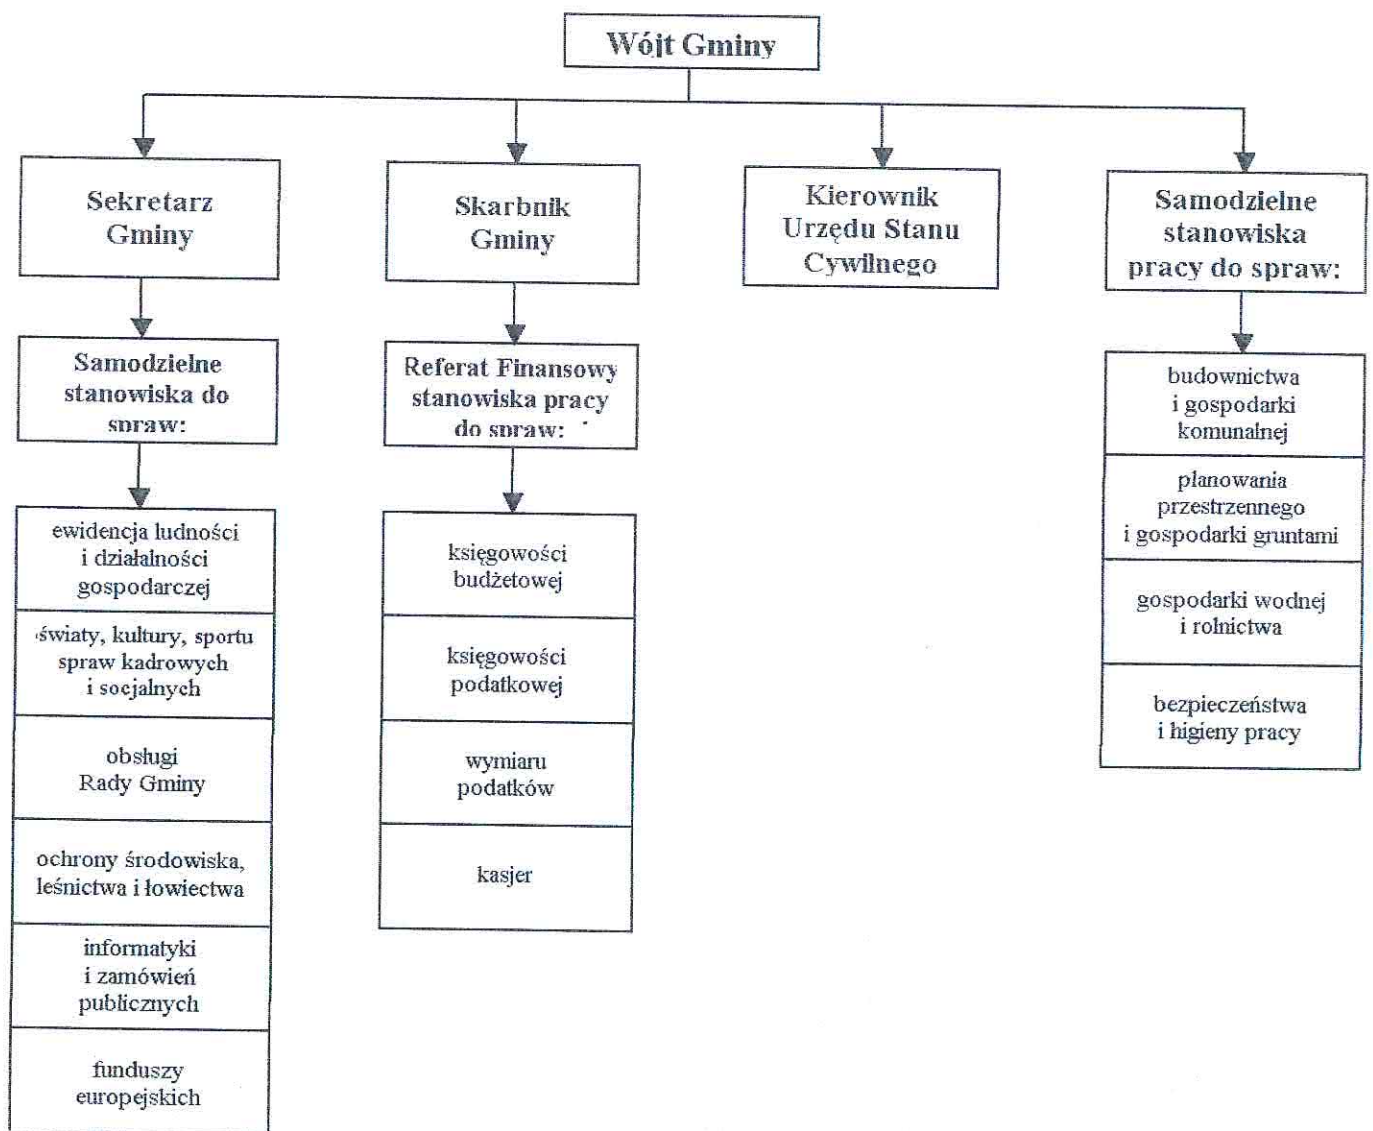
Wójt Gminy

Sekretarz Gminy

Samodzielne stanowiska do spraw:

ewidencja ludności i działalności gospodarczej

światy, kultury, sportu spraw kadrowych i socjalnych

obsługi Rady Gminy

ochrony środowiska, leśnictwa i łowiectwa

informatyki i zamówień publicznych

funduszy europejskich

Skarbnik Gminy

Referat Finansowy stanowiska pracy do spraw:

księgowości budżetowej

księgowości podatkowej

wymiaru podatków

kasjer

Kierownik Urzędu Stanu Cywilnego

Samodzielne stanowiska pracy do spraw:

budownictwa i gospodarki komunalnej

planowania przestrzennego i gospodarki gruntami

gospodarki wodnej i rolnictwa

bezpieczeństwa i higieny pracy